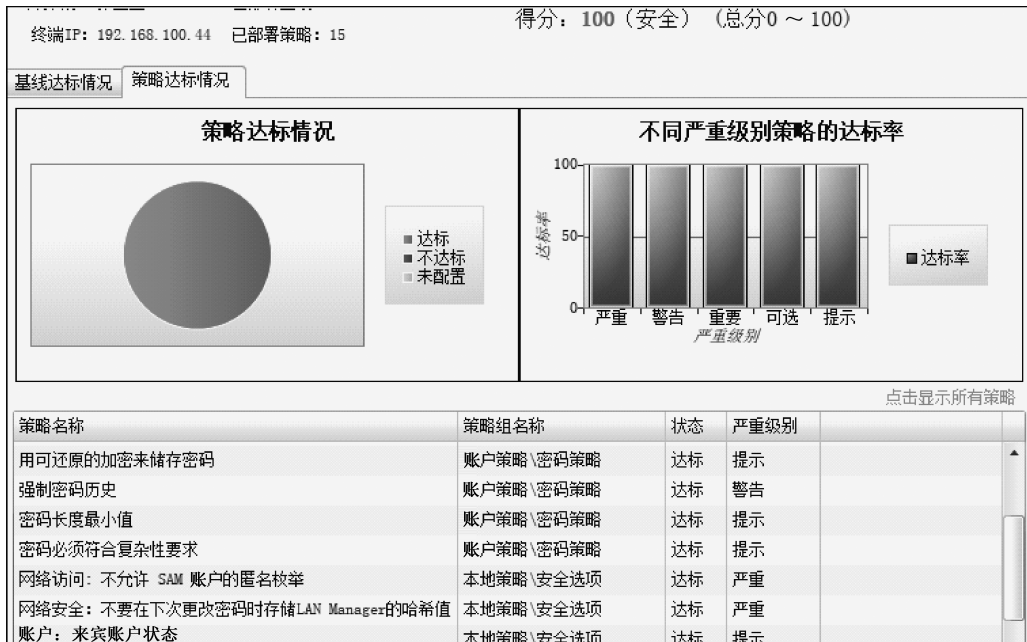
终端IP：192.168.100.44　已部署策略：15

得分：100（安全）（总分0 ~ 100）

基线达标情况　策略达标情况

策略达标情况

达标
不达标
未配置

不同严重级别策略的达标率

100
50
0
达标率
严重　警告　重要　可选　提示
严重级别

达标率

点击显示所有策略

| 策略名称 | 策略组名称 | 状态 | 严重级别 |
|---|---|---|---|
| 用可还原的加密来储存密码 | 账户策略\密码策略 | 达标 | 提示 |
| 强制密码历史 | 账户策略\密码策略 | 达标 | 警告 |
| 密码长度最小值 | 账户策略\密码策略 | 达标 | 提示 |
| 密码必须符合复杂性要求 | 账户策略\密码策略 | 达标 | 提示 |
| 网络访问：不允许 SAM 账户的匿名枚举 | 本地策略\安全选项 | 达标 | 严重 |
| 网络安全：不要在下次更改密码时存储LAN Manager的哈希值 | 本地策略\安全选项 | 达标 | 严重 |
| 账户：来宾账户状态 | 本地策略\安全选项 | 达标 | 提示 |